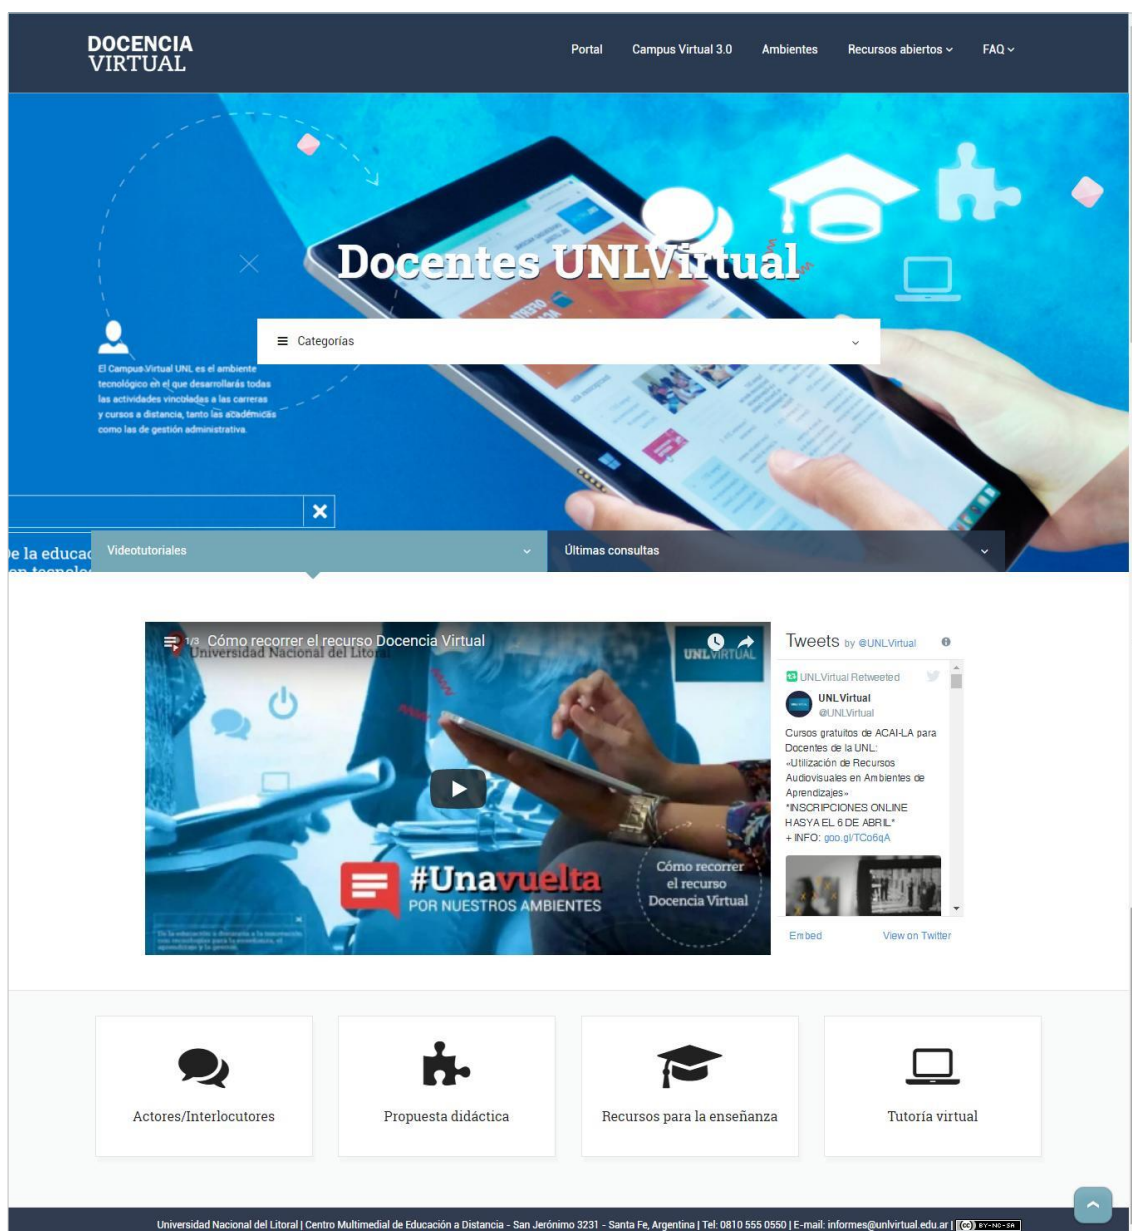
DOCENCIA VIRTUAL

Portal Campus Virtual 3.0 Ambientes Recursos abiertos FAQ

Docentes UNLVirtual

Categorías

El Campus Virtual UNL es el ambiente tecnológico en el que desarrollarás todas las actividades vinculadas a las carreras y cursos a distancia, tanto las académicas como las de gestión administrativa.

e la educac
en tecnolo

Videotutoriales

Últimas consultas

Cómo recorrer el recurso Docencia Virtual
Universidad Nacional del Litoral

UNLVIRTUAL

#Unavuelta
POR NUESTROS AMBIENTES

Cómo recorrer el recurso Docencia Virtual

Tweets by @UNLVirtual

UNLVirtual Retweeted
UNLVirtual
@UNLVirtual
Cursos gratuitos de ACAI-LA para Docentes de la UNL: «Utilización de Recursos Audiovisuales en Ambientes de Aprendizajes» *INSCRIPCIONES ONLINE HASYA EL 6 DE ABRIL* + INFO: goo.gl/TCo6qA

Embed View on Twitter

Actores/Interlocutores

Propuesta didáctica

Recursos para la enseñanza

Tutoría virtual

Universidad Nacional del Litoral | Centro Multimedial de Educación a Distancia - San Jerónimo 3231 - Santa Fe, Argentina | Tel: 0810 555 0550 | E-mail: informes@unlvirtual.edu.ar | BY-NC-SA